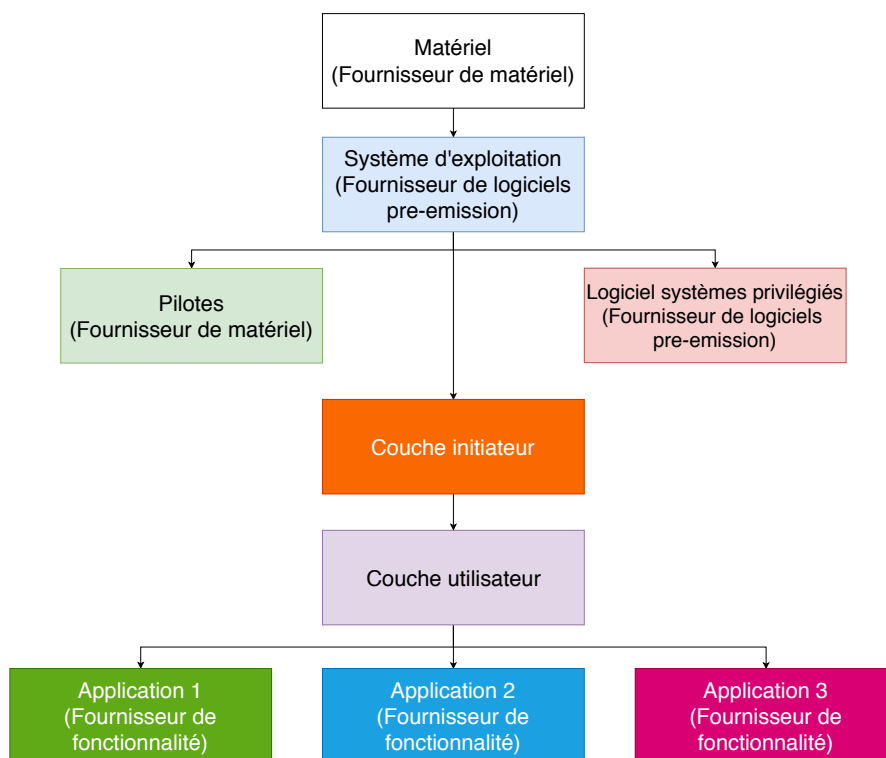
Matériel
(Fournisseur de matériel)

Système d'exploitation
(Fournisseur de logiciels pre-emission)

Pilotes
(Fournisseur de matériel)

Logiciel systèmes privilégiés
(Fournisseur de logiciels pre-emission)

Couche initiateur

Couche utilisateur

Application 1
(Fournisseur de fonctionnalité)

Application 2
(Fournisseur de fonctionnalité)

Application 3
(Fournisseur de fonctionnalité)